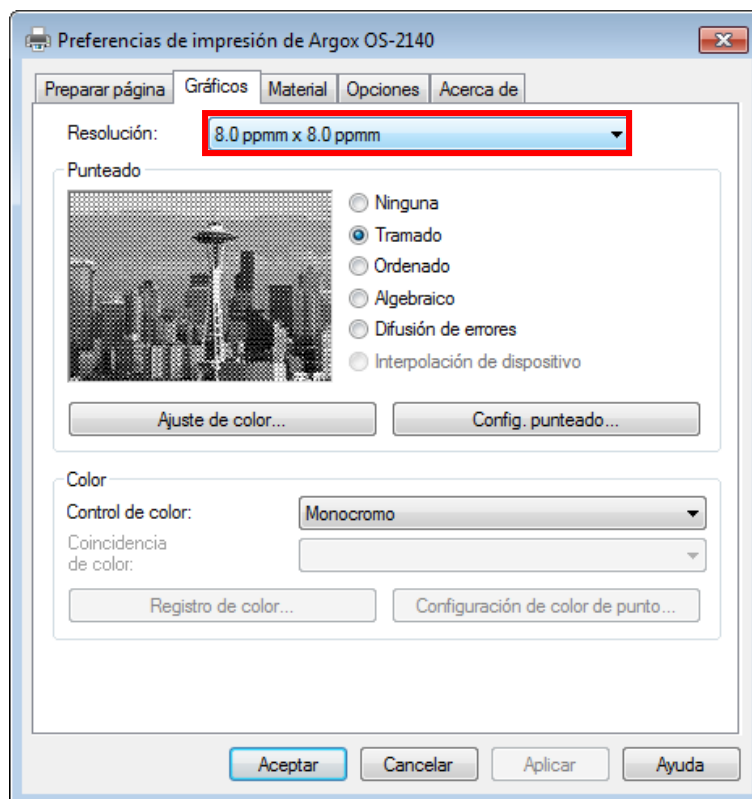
Preferencias de impresión de Argox OS-2140

Preparar página | Gráficos | Material | Opciones | Acerca de

Resolución: 8.0 ppmm x 8.0 ppmm

Punteado

Ninguna
Tramado
Ordenado
Algebraico
Difusión de errores
Interpolación de dispositivo

Ajuste de color...
Config. punteado...

Color

Control de color: Monocromo

Coincidencia de color:

Registro de color...
Configuración de color de punto...

Aceptar
Cancelar
Aplicar
Ayuda